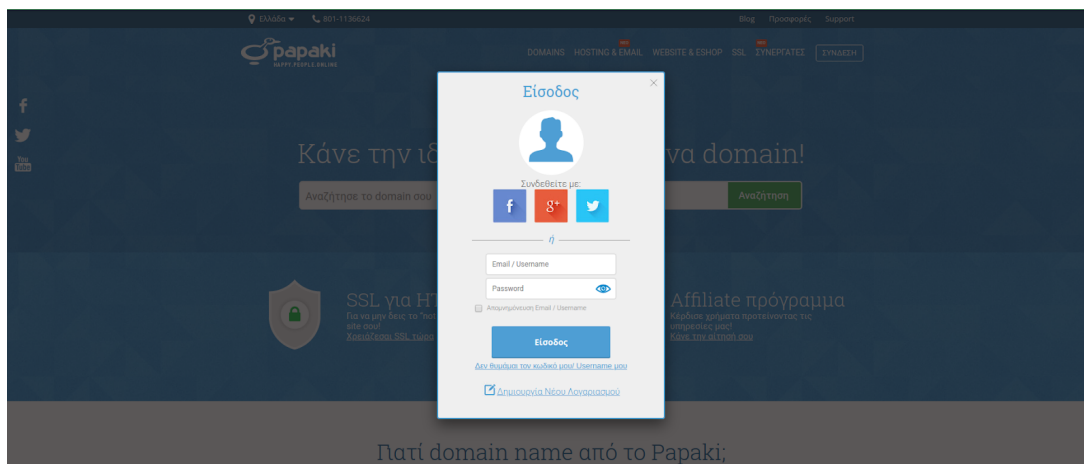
Ελλάδα ▾ 801-1136624

Blog Προσφορές Support

papaki
HAPPY.PEOPLE.ONLINE

DOMAINS HOSTING & EMAIL WEBSITE & ESHOP SSL ΣΥΝΕΡΓΑΤΕΣ ΣΥΝΔΕΣΗ

You Tube

Κάνε την ιδ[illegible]να domain!

Αναζήτησε το domain σου

Αναζήτηση

SSL για HT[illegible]
Για να μην δεις το "not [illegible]
site σου!
Χρειάζεσαι SSL τώρα

Affiliate πρόγραμμα
Κέρδισε χρήματα προτείνοντας τις υπηρεσίες μας!
Κάνε την αίτηση σου

Πατί domain name από το Papaki;

×

Είσοδος

Συνδεθείτε με:

f g+

ή

Email / Username

Password

Απομνημόνευση Email / Username

Είσοδος

Δεν θυμάμαι τον κωδικό μου/ Username μου

Δημιουργία Νέου Λογαριασμού